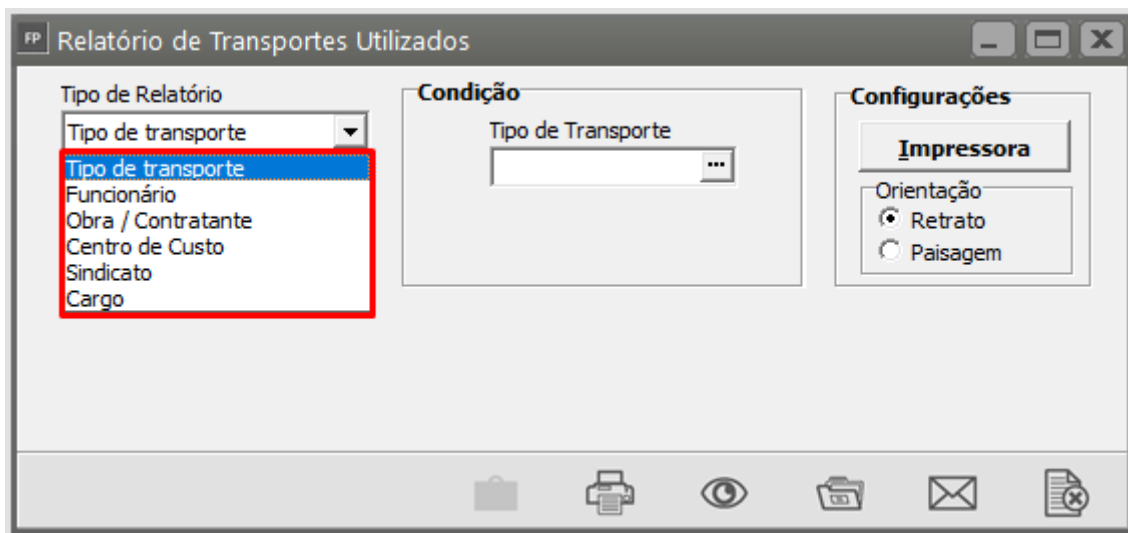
FP Relatório de Transportes Utilizados

Tipo de Relatório
Tipo de transporte

Tipo de transporte
Funcionário
Obra / Contratante
Centro de Custo
Sindicato
Cargo

Condição
Tipo de Transporte
...

Configurações
Impressora
Orientação
Retrato
Paisagem